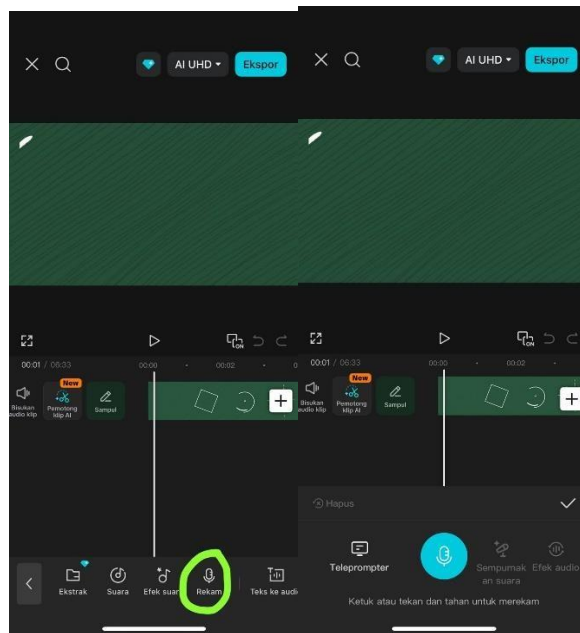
AI UHD Ekspor

00:01 / 06:33 00:00 00:02

Bisukan audio klip
New
Pemotong klip AI
Sampul

Ekstrak
Suara
Efek suara
Rekam
Teks ke audio

AI UHD Ekspor

00:01 / 06:33 00:00 00:02

Bisukan audio klip
New
Pemotong klip AI
Sampul

Hapus

Teleprompter
Sempurnakan suara
Efek audio

Ketuk atau tekan dan tahan untuk merekam